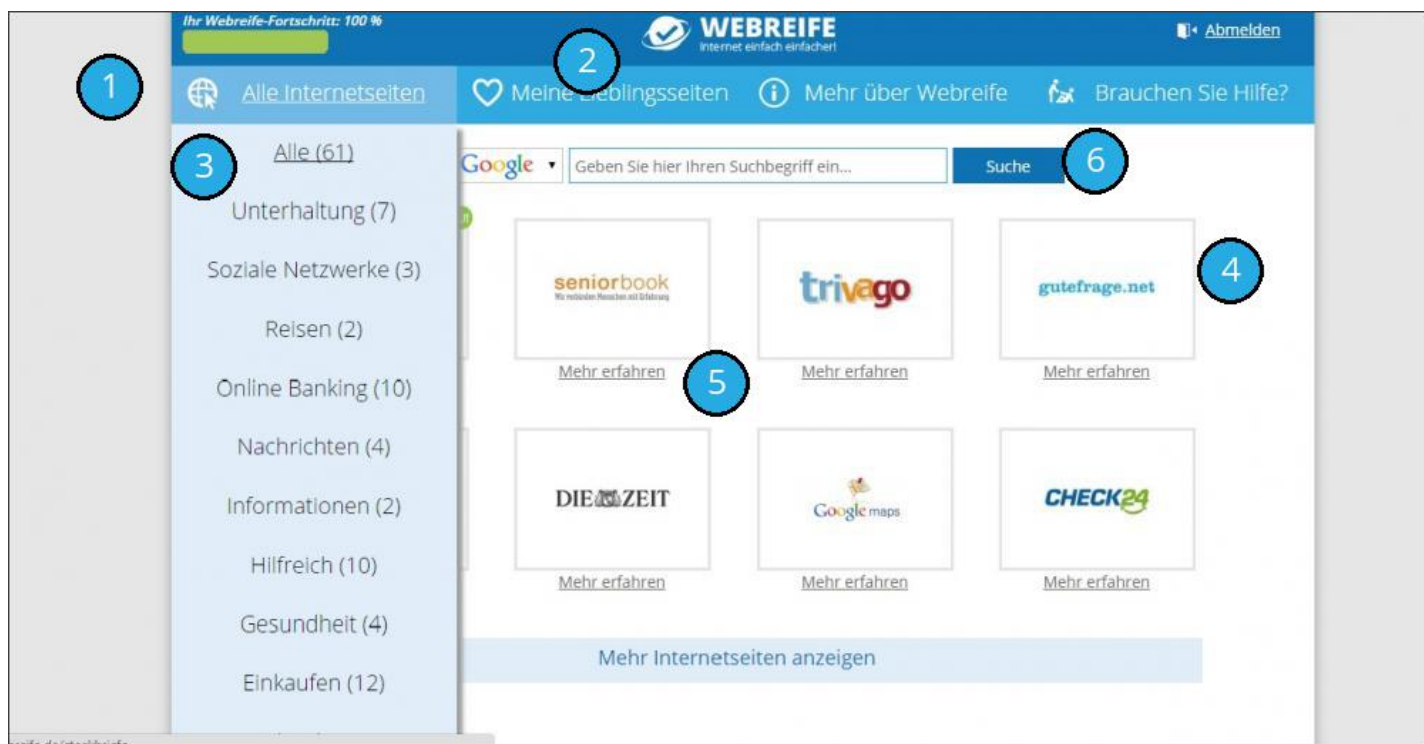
Ihr Webreife-Fortschritt: 100 %

WEBREIFE
Internet einfach einfacher!

Abmelden

1

Alle Internetseiten

2

Meine Lieblingsseiten

Mehr über Webreife

Brauchen Sie Hilfe?

3

Alle (61)

Unterhaltung (7)

Soziale Netzwerke (3)

Reisen (2)

Online Banking (10)

Nachrichten (4)

Informationen (2)

Hilfreich (10)

Gesundheit (4)

Einkaufen (12)

Google

Geben Sie hier Ihren Suchbegriff ein...

Suche

6

seniorbook
Wir verbinden Menschen mit Erfahrung

Mehr erfahren

5

trivago

Mehr erfahren

gutefrage.net

4

Mehr erfahren

DIE ZEIT

Mehr erfahren

Google maps

Mehr erfahren

CHECK24

Mehr erfahren

Mehr Internetseiten anzeigen

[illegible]